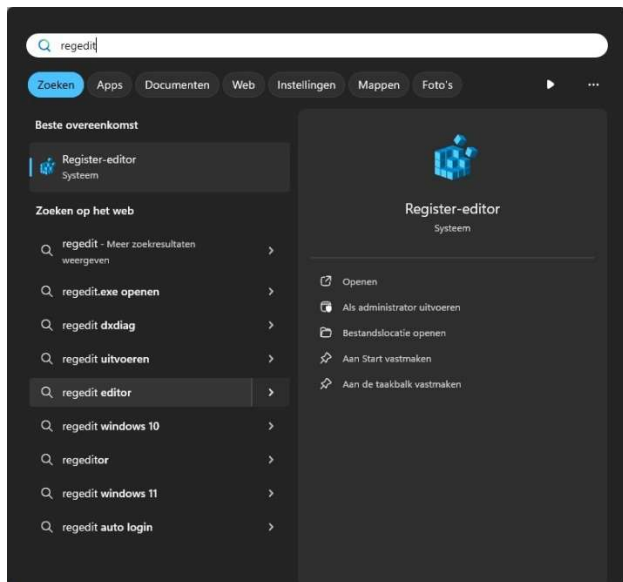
regedit

Zoeken Apps Documenten Web Instellingen Mappen Foto's ...

Beste overeenkomst

Register-editor
Systeem

Zoeken op het web

regedit - Meer zoekresultaten weergeven

regedit.exe openen

regedit dxdiag

regedit uitvoeren

regedit editor

regedit windows 10

regeditor

regedit windows 11

regedit auto login

Register-editor
Systeem

Openen

Als administrator uitvoeren

Bestandslocatie openen

Aan Start vastmaken

Aan de taakbalk vastmaken